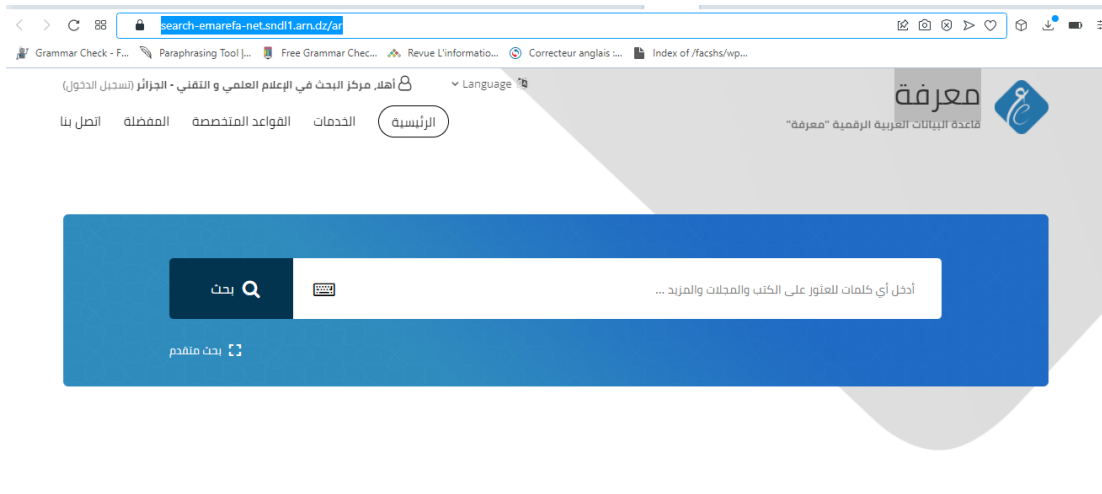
search-emarefa-net.sndl1.arn.dz/ar

Grammar Check - F... Paraphrasing Tool |... Free Grammar Chec... Revue L'informatio... Correcteur anglais :... Index of /facshs/wp...

أهلا, مركز البحث في الإعلام العلمي و التقني - الجزائر (تسجيل الدخول) Language

معرفة
قاعدة البيانات العربية الرقمية "معرفة"

الرئيسية الخدمات القواعد المتخصصة المفضلة اتصل بنا

أدخل أي كلمات للعثور على الكتب والمجلات والمزيد ...
بحث

بحث متقدم